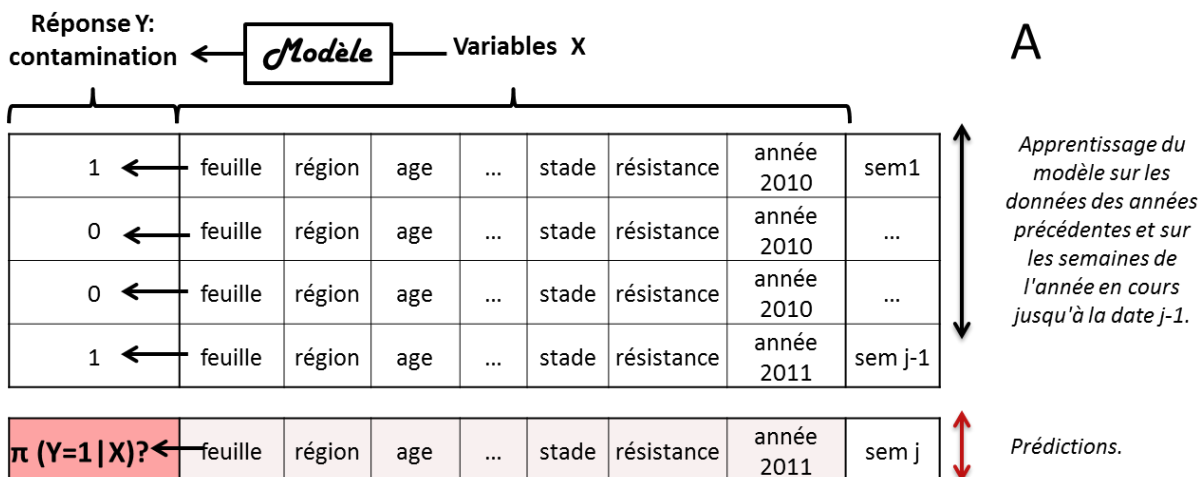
Réponse Y: contamination

Modèle

Variables X

A

| 1 | feuille | région | age | ... | stade | résistance | année 2010 | sem1 |
|---|---|---|---|---|---|---|---|---|
| 0 | feuille | région | age | ... | stade | résistance | année 2010 | ... |
| 0 | feuille | région | age | ... | stade | résistance | année 2010 | ... |
| 1 | feuille | région | age | ... | stade | résistance | année 2011 | sem j-1 |

Apprentissage du modèle sur les données des années précédentes et sur les semaines de l'année en cours jusqu'à la date j-1.

| π (Y=1\|X)? | feuille | région | age | ... | stade | résistance | année 2011 | sem j |
|---|---|---|---|---|---|---|---|---|

Prédictions.